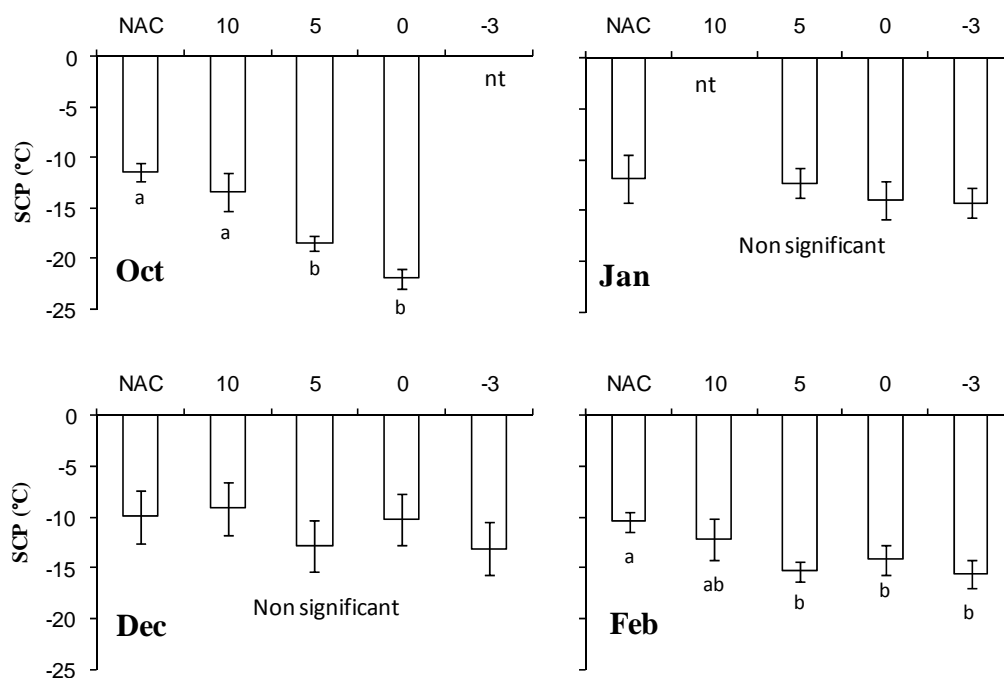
NAC 10 5 0 -3

0
-5
-10
-15
-20
-25

SCP (°C)

nt

a
a
b
b

Oct

NAC 10 5 0 -3

nt

Non significant

Jan

NAC 10 5 0 -3

0
-5
-10
-15
-20
-25

SCP (°C)

Non significant

Dec

NAC 10 5 0 -3

a
ab
b
b
b

Feb